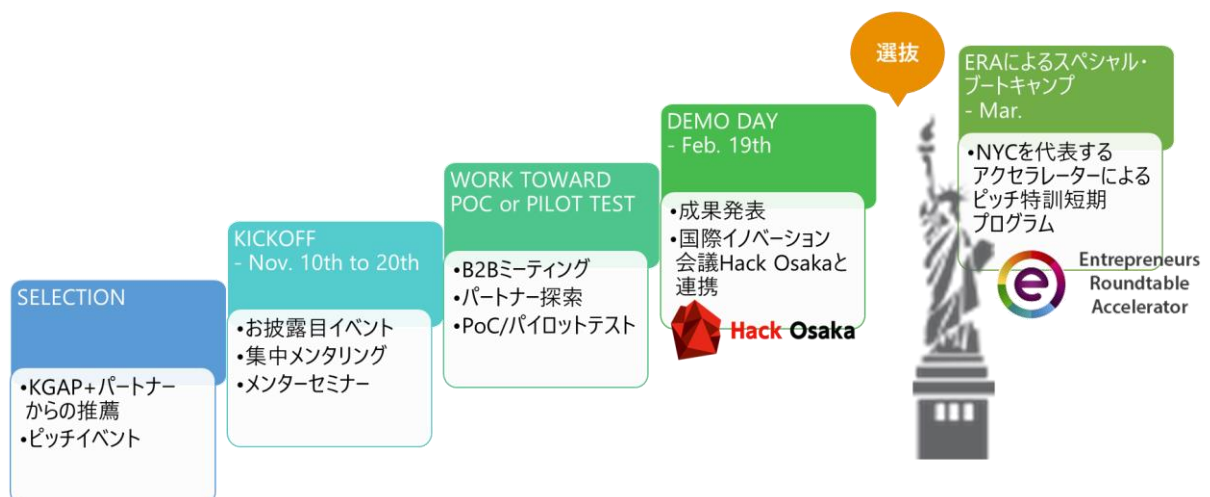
SELECTION

•KGAP+パートナーからの推薦
•ピッチイベント

KICKOFF
- Nov. 10th to 20th

•お披露目イベント
•集中メンタリング
•メンターセミナー

WORK TOWARD POC or PILOT TEST

•B2Bミーティング
•パートナー探索
•PoC/パイロットテスト

DEMO DAY
- Feb. 19th

•成果発表
•国際イノベーション会議Hack Osakaと連携

Hack Osaka

選抜

ERAによるスペシャル・ブートキャンプ
- Mar.

•NYCを代表するアクセラレーターによるピッチ特訓短期プログラム

Entrepreneurs Roundtable Accelerator